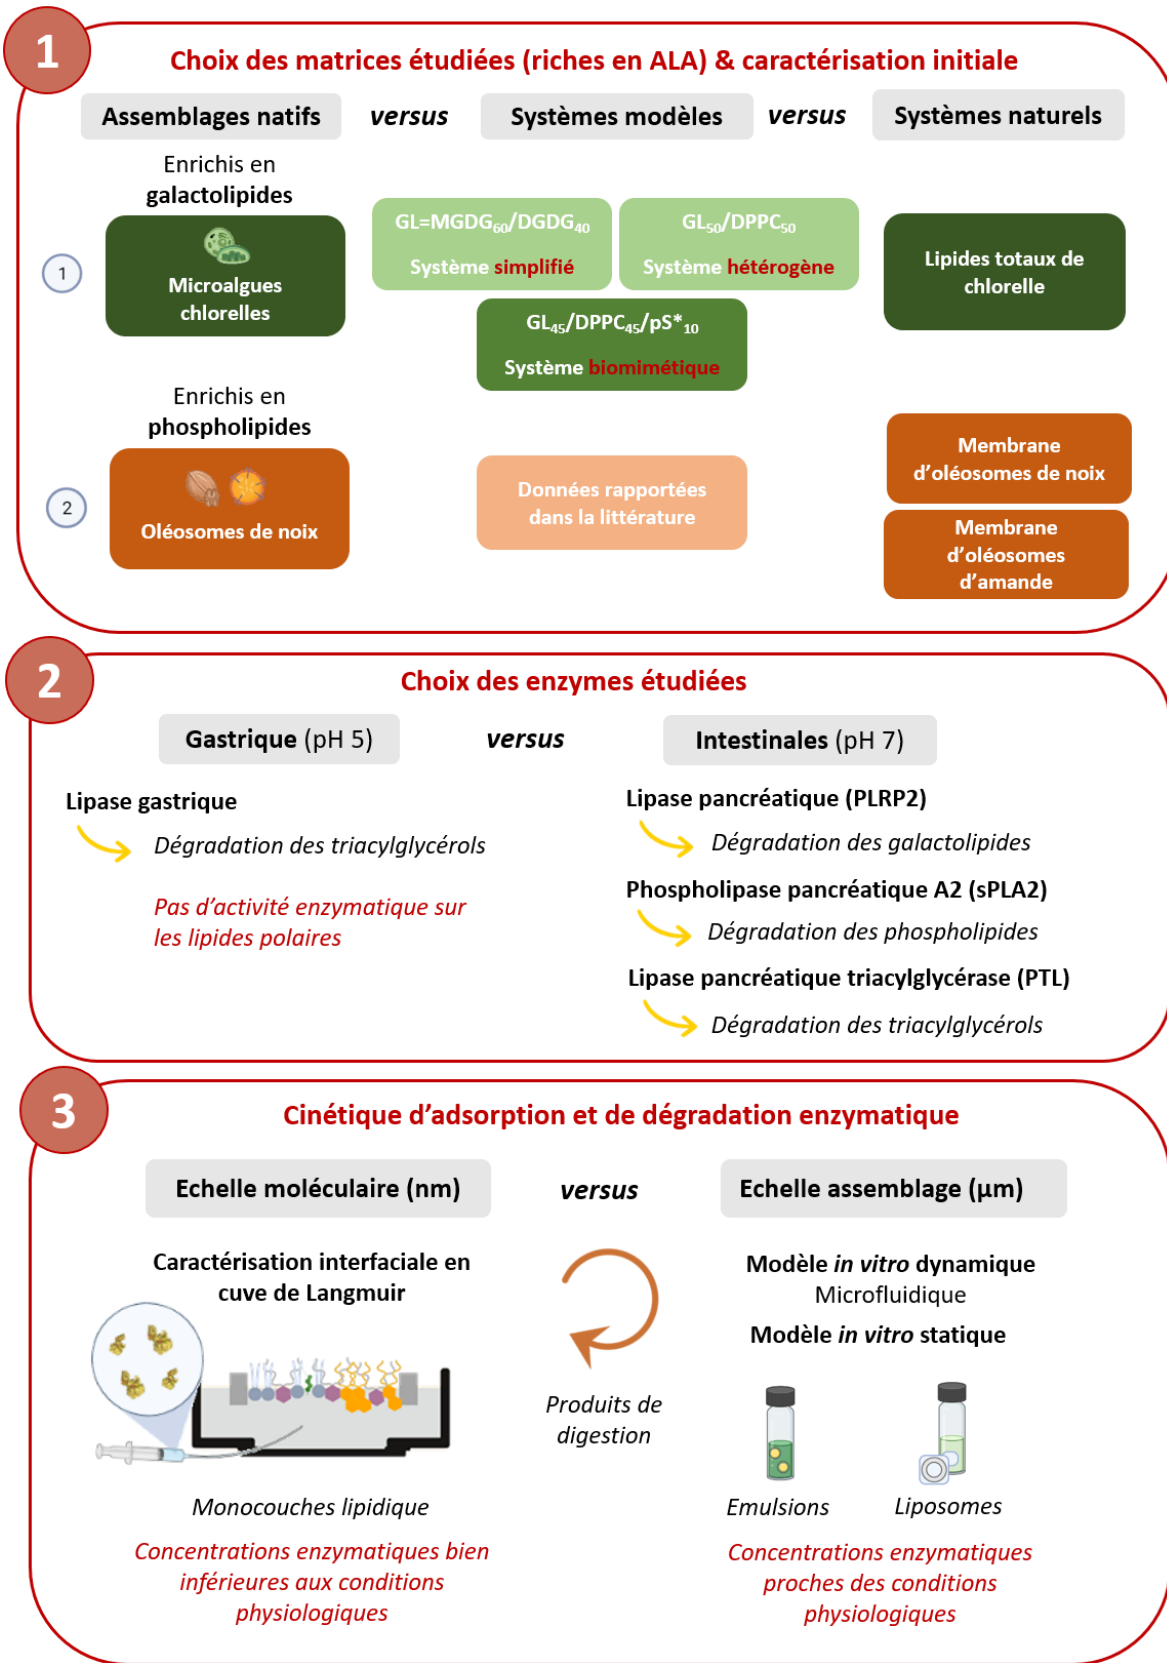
1

Choix des matrices étudiées (riches en ALA) & caractérisation initiale

Assemblages natifs versus Systèmes modèles versus Systèmes naturels

Enrichis en galactolipides

1

Microalgues chlorelles

$GL=MGDG_{60}/DGDG_{40}$
Système simplifié

$GL_{50}/DPPC_{50}$
Système hétérogène

Lipides totaux de chlorelle

$GL_{45}/DPPC_{45}/pS^*_{10}$
Système biomimétique

Enrichis en phospholipides

2

Oléosomes de noix

Données rapportées dans la littérature

Membrane d'oléosomes de noix

Membrane d'oléosomes d'amande

2

Choix des enzymes étudiées

Gastrique (pH 5) versus Intestinales (pH 7)

Lipase gastrique
Dégradation des triacylglycérols

Pas d'activité enzymatique sur les lipides polaires

Lipase pancréatique (PLRP2)
Dégradation des galactolipides

Phospholipase pancréatique A2 (sPLA2)
Dégradation des phospholipides

Lipase pancréatique triacylglycérase (PTL)
Dégradation des triacylglycérols

3

Cinétique d'adsorption et de dégradation enzymatique

Echelle moléculaire (nm) versus Echelle assemblage (µm)

Caractérisation interfaciale en cuve de Langmuir

Monocouches lipidique

Concentrations enzymatiques bien inférieures aux conditions physiologiques

Produits de digestion

Modèle in vitro dynamique
Microfluidique

Modèle in vitro statique

Emulsions Liposomes

Concentrations enzymatiques proches des conditions physiologiques